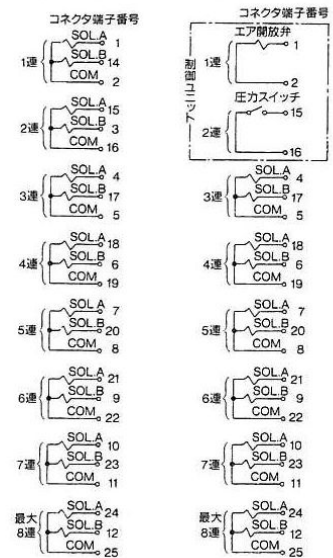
コネクタ端子番号

1連 SOL.A 1 SOL.B 14 COM 2

2連 SOL.A 15 SOL.B 3 COM 16

3連 SOL.A 4 SOL.B 17 COM 5

4連 SOL.A 18 SOL.B 6 COM 19

5連 SOL.A 7 SOL.B 20 COM 8

6連 SOL.A 21 SOL.B 9 COM 22

7連 SOL.A 10 SOL.B 23 COM 11

最大 8連 SOL.A 24 SOL.B 12 COM 25

コネクタ端子番号

制御ユニット

1連 エア開放弁 1 2

2連 圧力スイッチ 15 16

3連 SOL.A 4 SOL.B 17 COM 5

4連 SOL.A 18 SOL.B 6 COM 19

5連 SOL.A 7 SOL.B 20 COM 8

6連 SOL.A 21 SOL.B 9 COM 22

7連 SOL.A 10 SOL.B 23 COM 11

最大 8連 SOL.A 24 SOL.B 12 COM 25